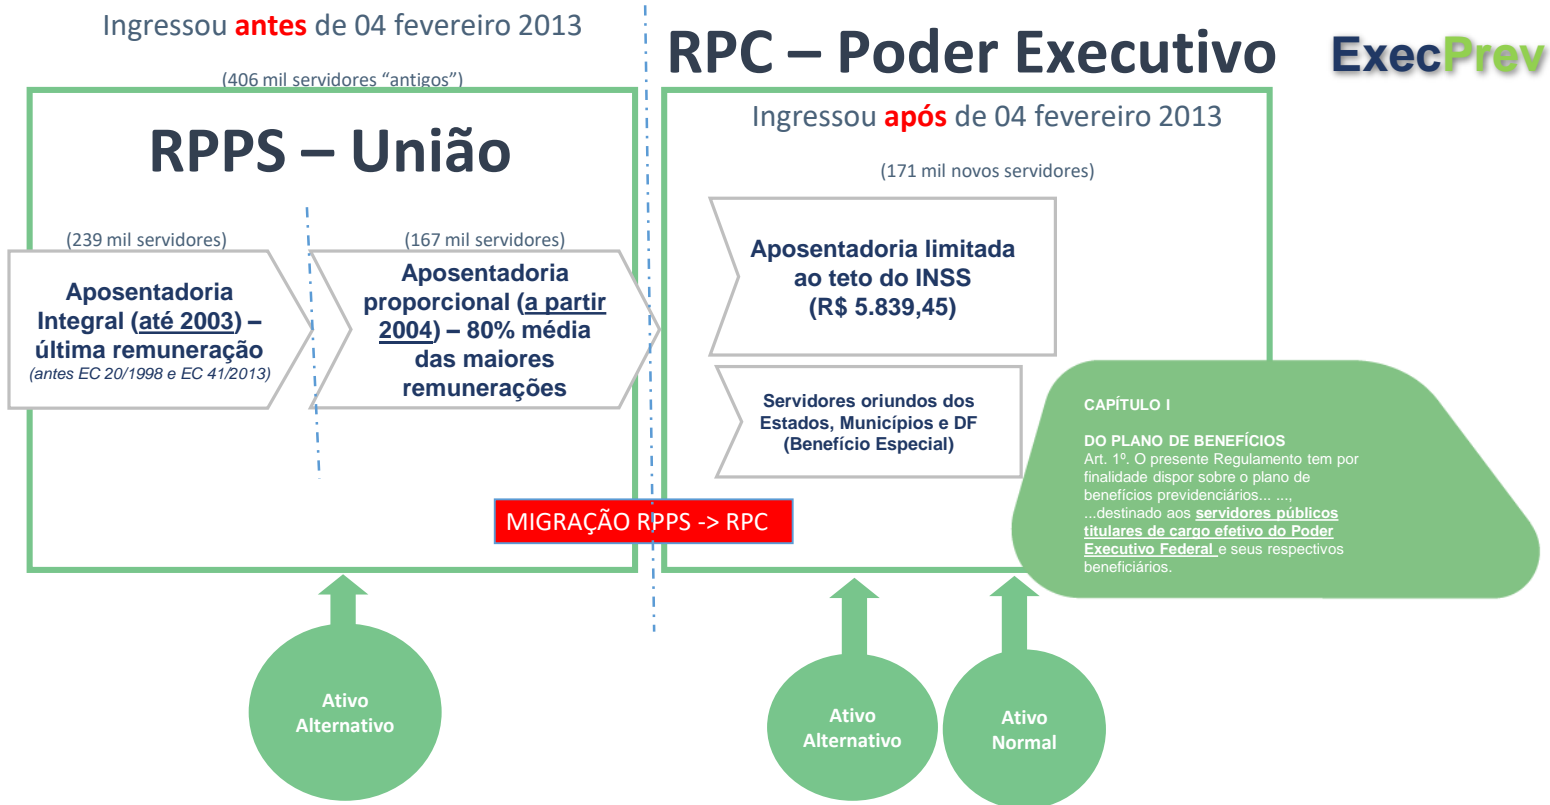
Ingressou antes de 04 fevereiro 2013

(406 mil servidores “antigos”)

RPC – Poder Executivo

ExecPrev

RPPS – União

(239 mil servidores)

Aposentadoria Integral (até 2003) – última remuneração
(antes EC 20/1998 e EC 41/2013)

(167 mil servidores)

Aposentadoria proporcional (a partir 2004) – 80% média das maiores remunerações

Ingressou após de 04 fevereiro 2013

(171 mil novos servidores)

Aposentadoria limitada ao teto do INSS (R$ 5.839,45)

Servidores oriundos dos Estados, Municípios e DF (Benefício Especial)

CAPÍTULO I

DO PLANO DE BENEFÍCIOS
Art. 1º. O presente Regulamento tem por finalidade dispor sobre o plano de benefícios previdenciários... ..., ...destinado aos servidores públicos titulares de cargo efetivo do Poder Executivo Federal e seus respectivos beneficiários.

MIGRAÇÃO RPPS -> RPC

Ativo Alternativo

Ativo Alternativo

Ativo Normal